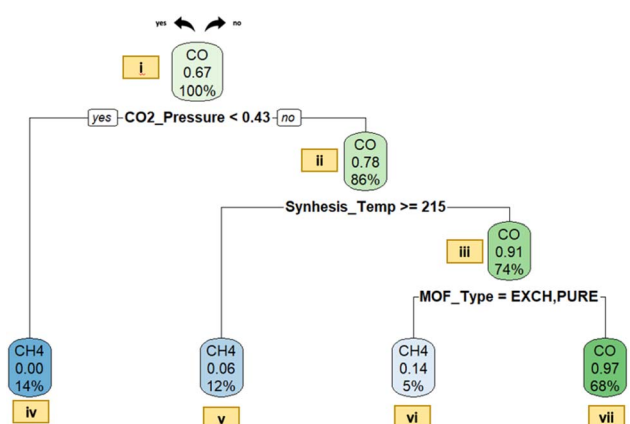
yes no

i

CO
0.67
100%

yes CO2_Pressure < 0.43 no

ii

CO
0.78
86%

Synhesis_Temp >= 215

iii

CO
0.91
74%

MOF_Type = EXCH,PURE

CH4
0.00
14%

iv

CH4
0.06
12%

v

CH4
0.14
5%

vi

CO
0.97
68%

vii